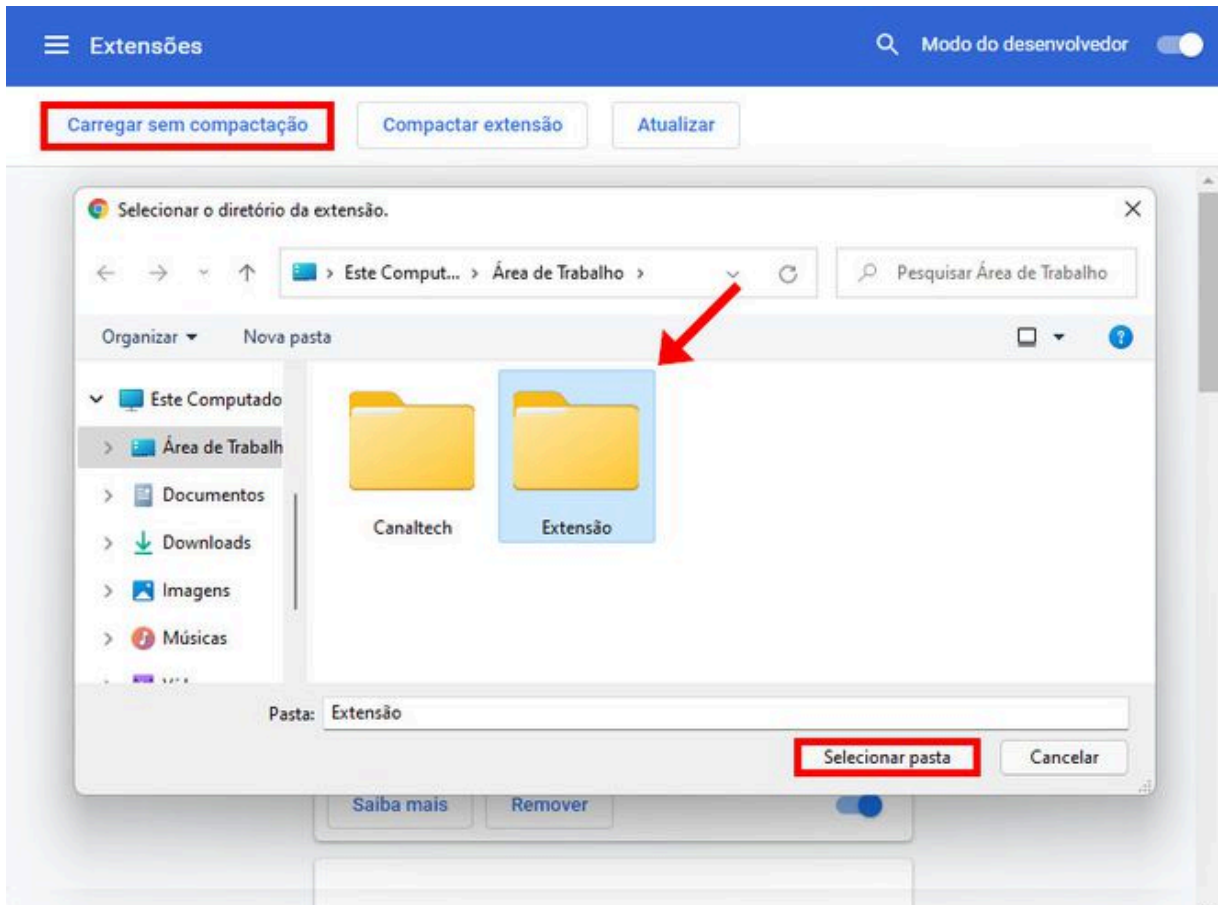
Extensões

Modo do desenvolvedor

Carregar sem compactação

Compactar extensão

Atualizar

Selecionar o diretório da extensão.

> Este Comput... > Área de Trabalho >

Pesquisar Área de Trabalho

Organizar ▾

Nova pasta

Este Computado

Área de Trabalh

Documentos

Downloads

Imagens

Músicas

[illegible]

Canaltech

Extensão

Pasta: Extensão

Selecionar pasta

Cancelar

Saiba mais

Remover